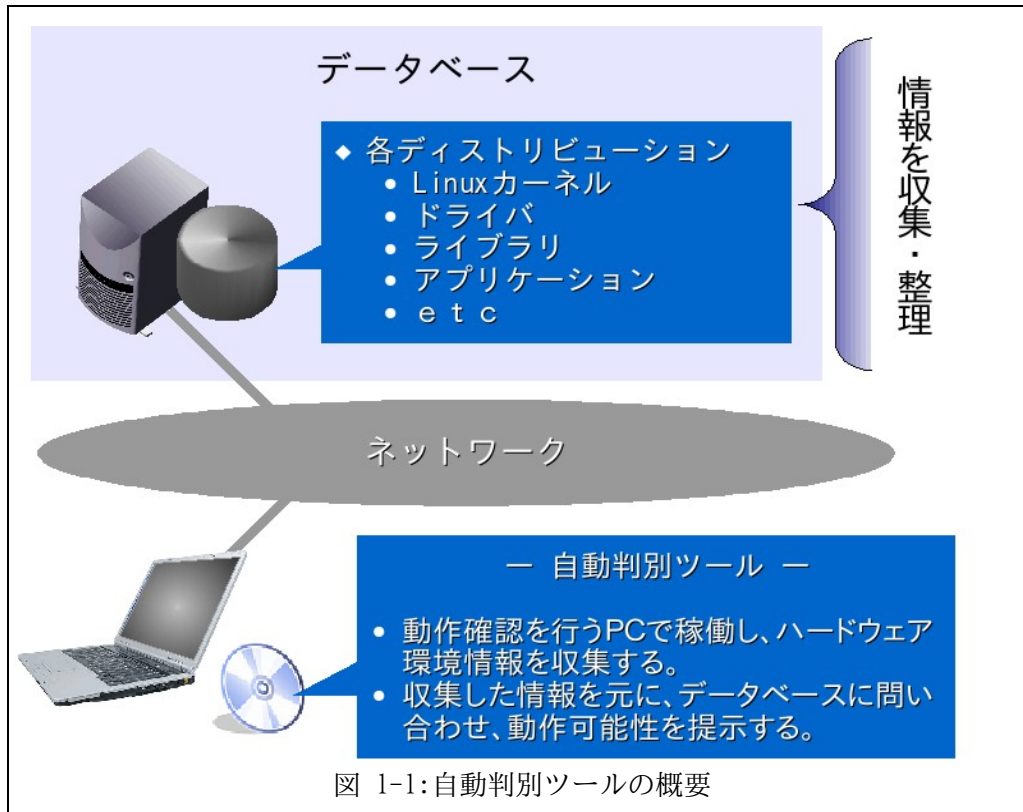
データベース

◆ 各ディストリビューション
• Linuxカーネル
• ドライバ
• ライブラリ
• アプリケーション
• etc

情報を収集・整理

ネットワーク

ー 自動判別ツール ー

• 動作確認を行うPCで稼働し、ハードウェア環境情報を収集する。
• 収集した情報を元に、データベースに問い合わせ、動作可能性を提示する。

図 1-1:自動判別ツールの概要